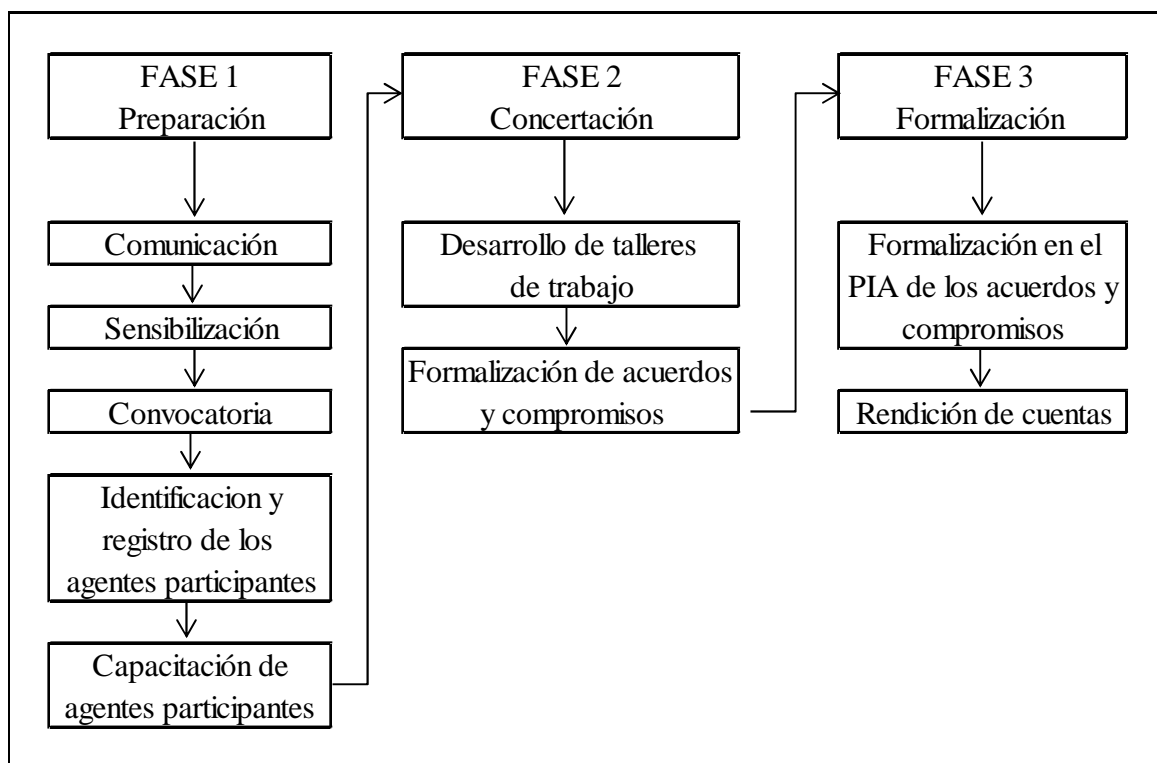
FASE 1
Preparación

Comunicación

Sensibilización

Convocatoria

Identificacion y registro de los agentes participantes

Capacitación de agentes participantes

FASE 2
Concertación

Desarrollo de talleres de trabajo

Formalización de acuerdos y compromisos

FASE 3
Formalización

Formalización en el PIA de los acuerdos y compromisos

Rendición de cuentas